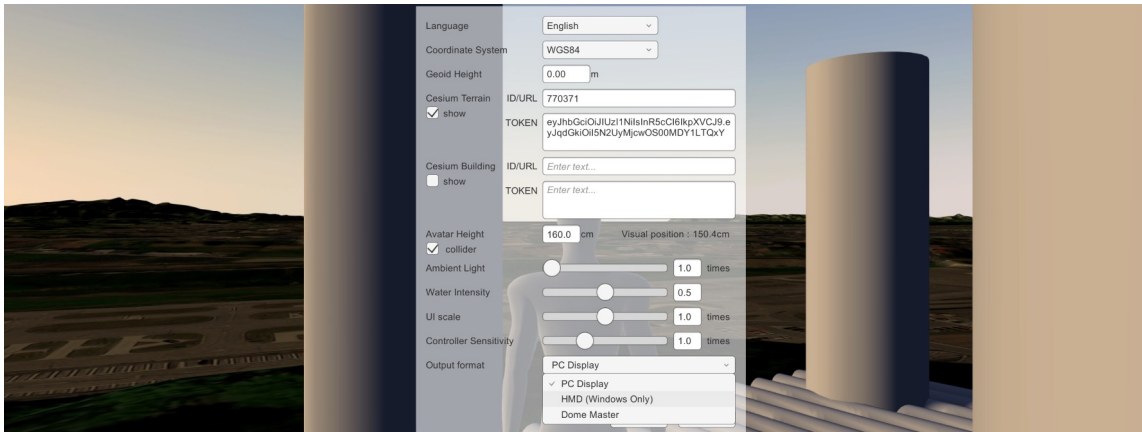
Language English
Coordinate System WGS84
Geoid Height 0.00 m
Cesium Terrain ID/URL 770371
show TOKEN eyJhbGciOiJIUzI1NiIsInR5cCI6IkpXVCJ9.eyJqdGkiOiI5N2UyMjcwOS00MDY1LTQxY
Cesium Building ID/URL Enter text...
show TOKEN Enter text...
Avatar Height 160.0 cm Visual position : 150.4cm
collider
Ambient Light 1.0 times
Water Intensity 0.5
UI scale 1.0 times
Controller Sensitivity 1.0 times
Output format PC Display
PC Display
HMD (Windows Only)
Dome Master